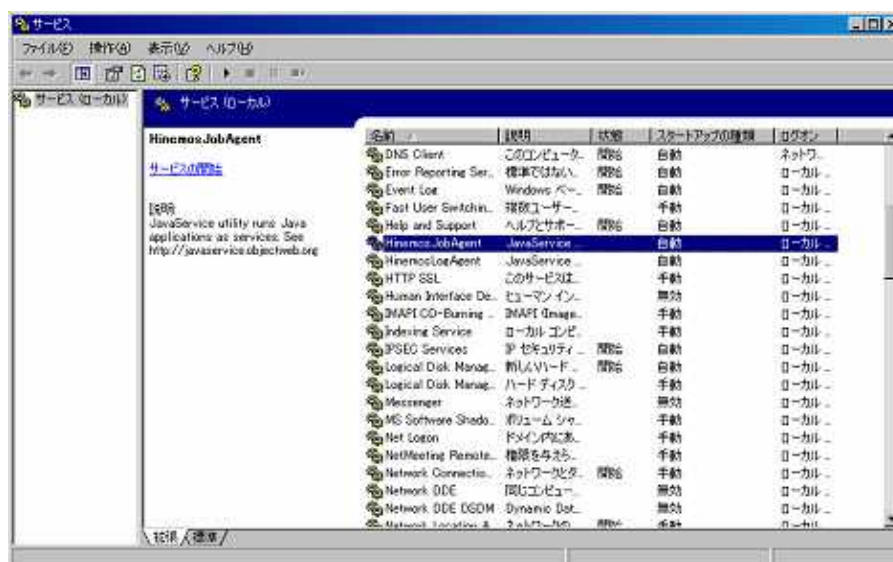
サービス

ファイル(F) 操作(A) 表示(V) ヘルプ(H)

サービス (ローカル)

サービス (ローカル)

HinemosJobAgent

サービスの開始

説明:
JavaService utility runs Java applications as services. See http://javaservice.objectweb.org

| 名前 | 説明 | 状態 | スタートアップの種類 | ログオン |
|---|---|---|---|---|
| DNS Client | このコンピュータ... | 開始 | 自動 | ネットワ... |
| Error Reporting Ser... | 標準ではない... | 開始 | 自動 | ローカル... |
| Event Log | Windows ベー... | 開始 | 自動 | ローカル... |
| Fast User Switchin... | 複数ユーザー... | | 手動 | ローカル... |
| Help and Support | ヘルプとサポー... | 開始 | 自動 | ローカル... |
| HinemosJobAgent | JavaService ... | | 自動 | ローカル... |
| HinemosLogAgent | JavaService ... | | 自動 | ローカル... |
| HTTP SSL | このサービスは... | | 手動 | ローカル... |
| Human Interface De... | ヒューマン イン... | | 無効 | ローカル... |
| IMAPI CD-Burning ... | IMAPI (Image... | | 手動 | ローカル... |
| Indexing Service | ローカル コンピ... | | 手動 | ローカル... |
| IPSEC Services | IP セキュリティ ... | 開始 | 自動 | ローカル... |
| Logical Disk Manag... | 新しいハード ... | 開始 | 自動 | ローカル... |
| Logical Disk Manag... | ハード ディスク ... | | 手動 | ローカル... |
| Messenger | ネットワーク送... | | 無効 | ローカル... |
| MS Software Shado... | ボリューム シャ... | | 手動 | ローカル... |
| Net Logon | ドメイン内にあ... | | 手動 | ローカル... |
| NetMeeting Remote... | 権限を与えら... | | 手動 | ローカル... |
| Network Connectio... | ネットワークとダ... | 開始 | 手動 | ローカル... |
| Network DDE | 同じコンピュー... | | 無効 | ローカル... |
| Network DDE DSDM | Dynamic Dat... | | 無効 | ローカル... |
| Network Location A... | ネットワークの... | 開始 | 手動 | ローカル... |

拡張 / 標準